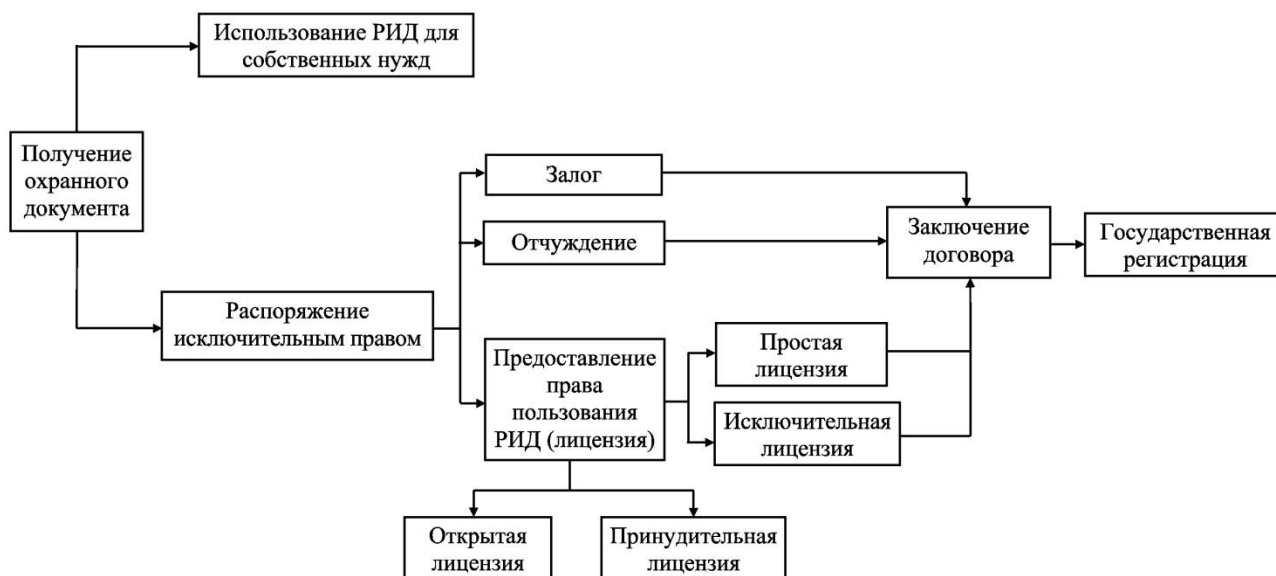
Использование РИД для собственных нужд

Получение охранного документа

Залог

Отчуждение

Заключение договора

Государственная регистрация

Распоряжение исключительным правом

Предоставление права пользования РИД (лицензия)

Простая лицензия

Исключительная лицензия

Открытая лицензия

Принудительная лицензия